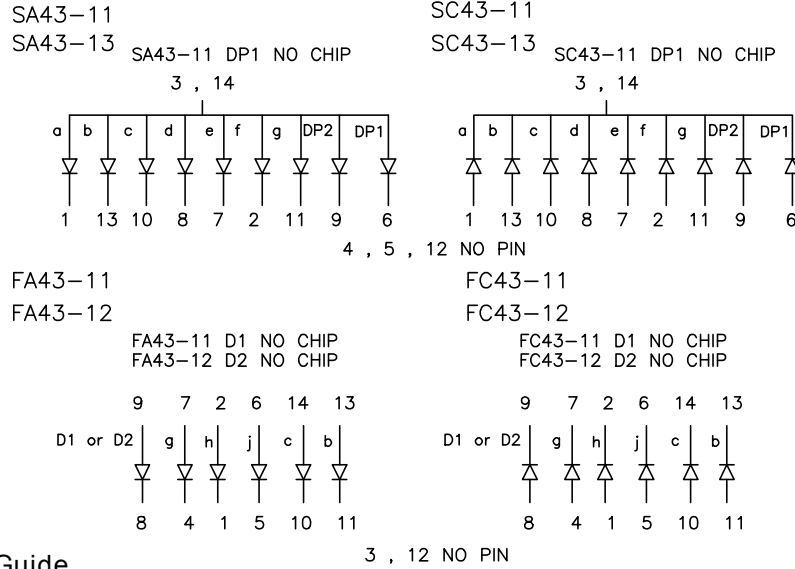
SA43−11
SA43−13 SA43−11 DP1 NO CHIP

3 , 14

a b c d e f g DP2 DP1

1 13 10 8 7 2 11 9 6

SC43−11
SC43−13 SC43−11 DP1 NO CHIP

3 , 14

a b c d e f g DP2 DP1

1 13 10 8 7 2 11 9 6

4 , 5 , 12 NO PIN

FA43−11
FA43−12

FA43−11 D1 NO CHIP
FA43−12 D2 NO CHIP

9 7 2 6 14 13

D1 or D2 g h j c b

8 4 1 5 10 11

FC43−11
FC43−12

FC43−11 D1 NO CHIP
FC43−12 D2 NO CHIP

9 7 2 6 14 13

D1 or D2 g h j c b

8 4 1 5 10 11

Guide

3 , 12 NO PIN